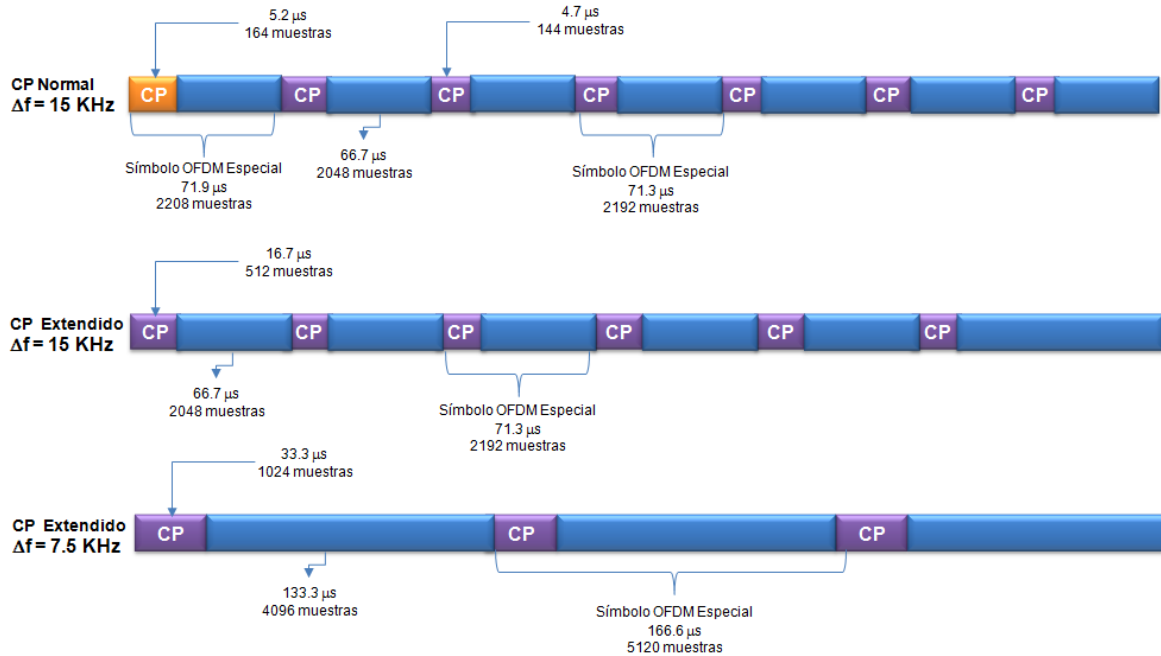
5.2 µs
164 muestras

4.7 µs
144 muestras

CP Normal
$\Delta$f = 15 KHz

CP CP CP CP CP CP CP

66.7 µs
2048 muestras

Símbolo OFDM Especial
71.9 µs
2208 muestras

Símbolo OFDM Especial
71.3 µs
2192 muestras

16.7 µs
512 muestras

CP Extendido
$\Delta$f = 15 KHz

CP CP CP CP CP CP

66.7 µs
2048 muestras

Símbolo OFDM Especial
71.3 µs
2192 muestras

33.3 µs
1024 muestras

CP Extendido
$\Delta$f = 7.5 KHz

CP CP CP

133.3 µs
4096 muestras

Símbolo OFDM Especial
166.6 µs
5120 muestras